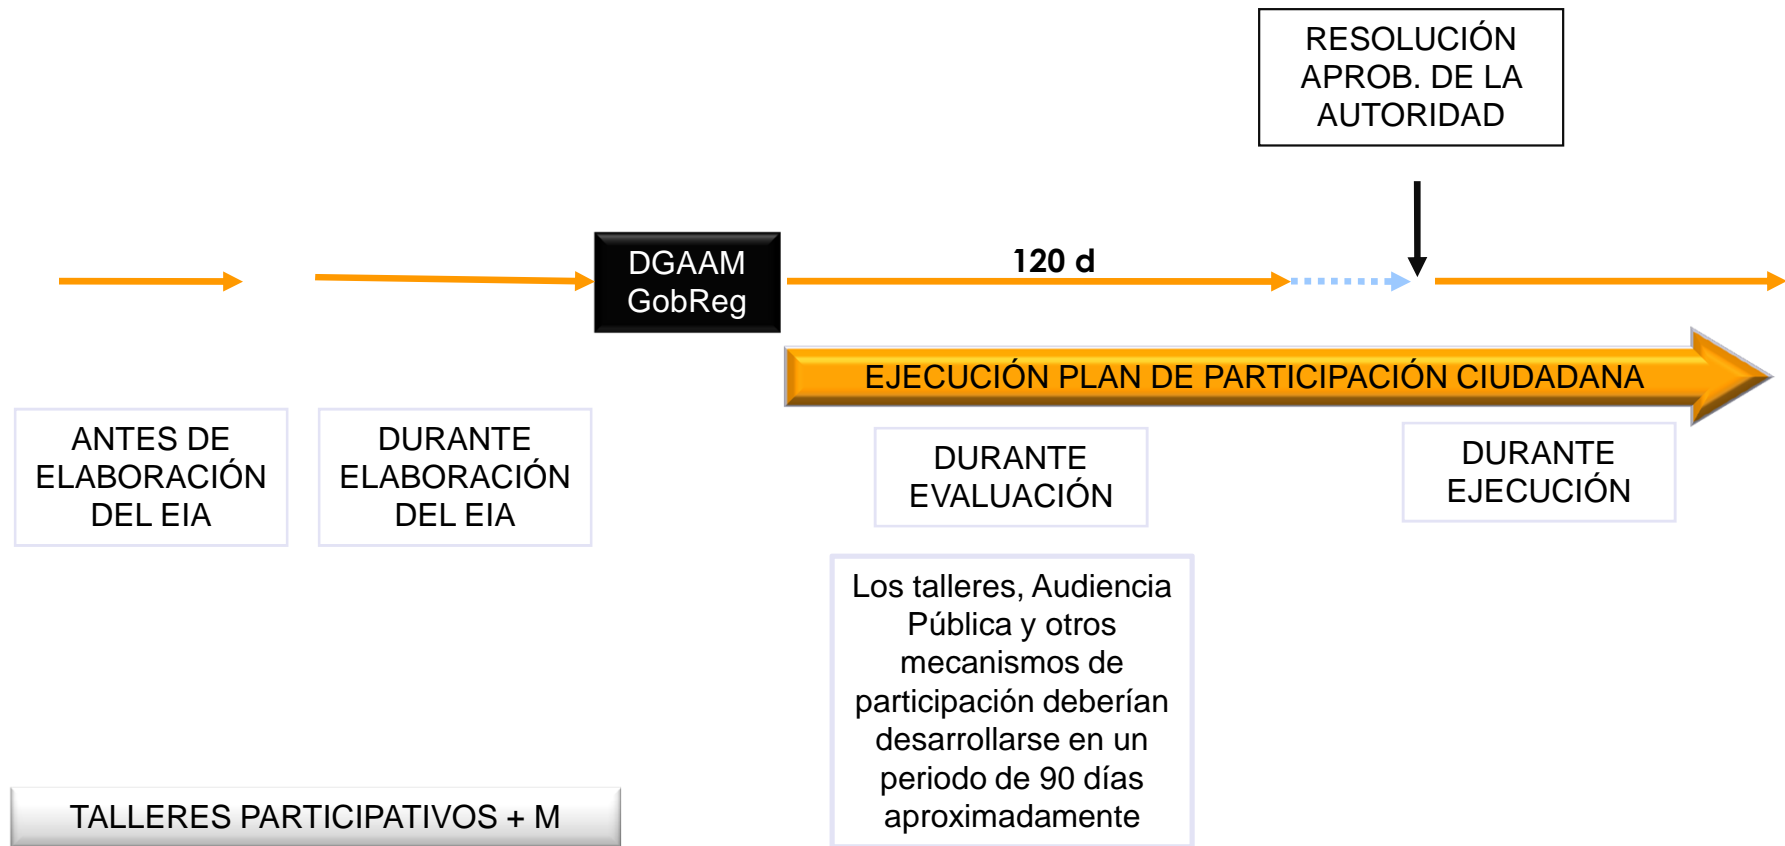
RESOLUCIÓN APROB. DE LA AUTORIDAD

DGAAM GobReg

120 d

EJECUCIÓN PLAN DE PARTICIPACIÓN CIUDADANA

ANTES DE ELABORACIÓN DEL EIA

DURANTE ELABORACIÓN DEL EIA

DURANTE EVALUACIÓN

DURANTE EJECUCIÓN

Los talleres, Audiencia Pública y otros mecanismos de participación deberían desarrollarse en un periodo de 90 días aproximadamente

TALLERES PARTICIPATIVOS + M